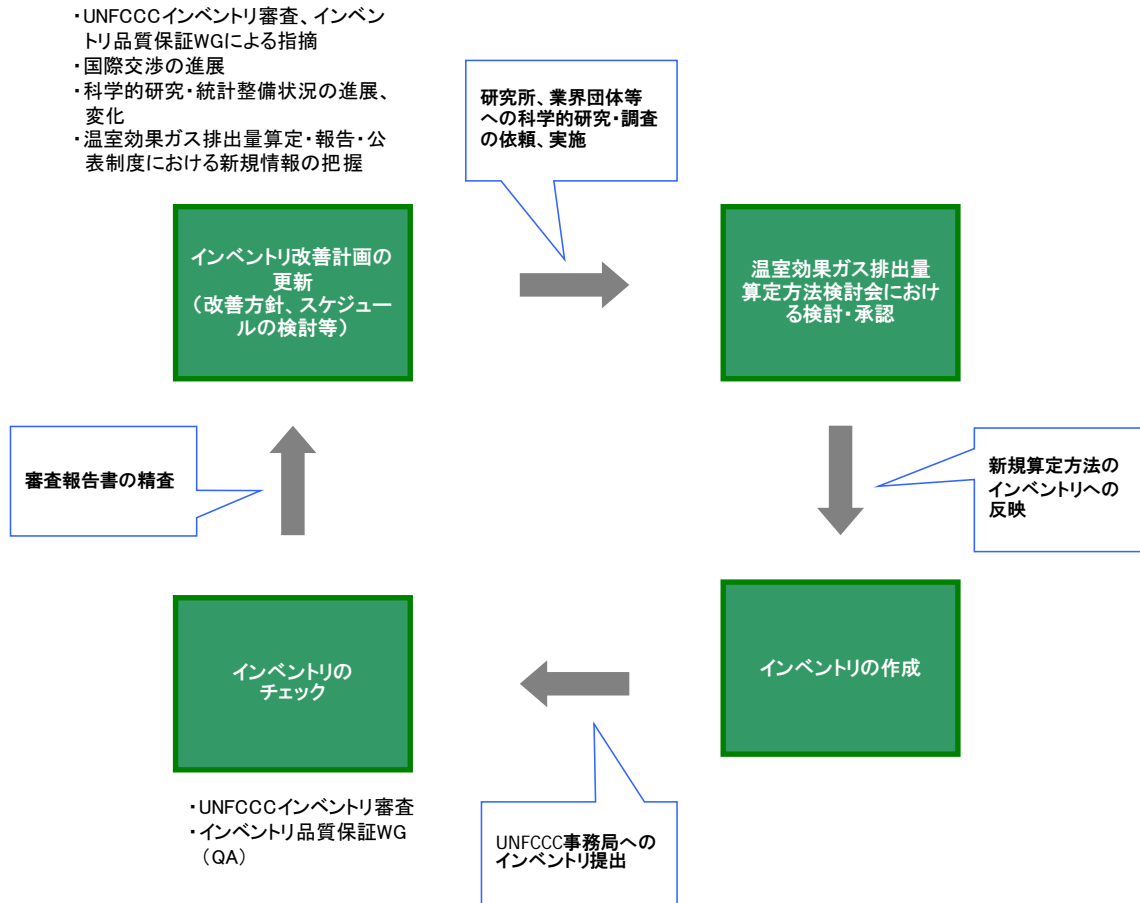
・UNFCCCインベントリ審査、インベントリ品質保証WGによる指摘
・国際交渉の進展
・科学的研究・統計整備状況の進展、変化
・温室効果ガス排出量算定・報告・公表制度における新規情報の把握

研究所、業界団体等への科学的研究・調査の依頼、実施

インベントリ改善計画の更新
（改善方針、スケジュールの検討等）

温室効果ガス排出量算定方法検討会における検討・承認

審査報告書の精査

新規算定方法のインベントリへの反映

インベントリのチェック

インベントリの作成

・UNFCCCインベントリ審査
・インベントリ品質保証WG（QA）

UNFCCC事務局へのインベントリ提出